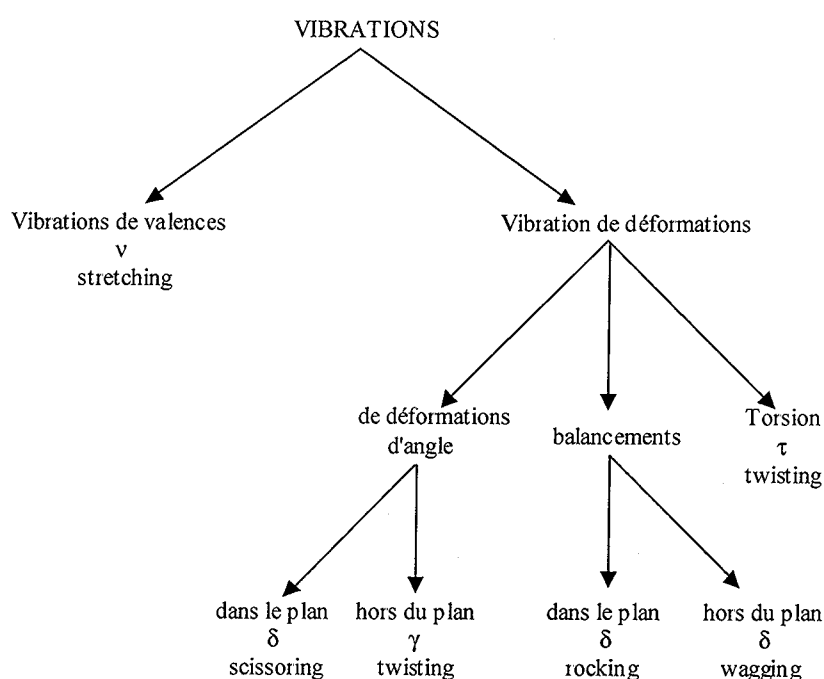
VIBRATIONS

Vibrations de valences
$\nu$
stretching

Vibration de déformations

de déformations d'angle

balancements

Torsion
$\tau$
twisting

dans le plan
$\delta$
scissoring

hors du plan
$\gamma$
twisting

dans le plan
$\delta$
rocking

hors du plan
$\delta$
wagging